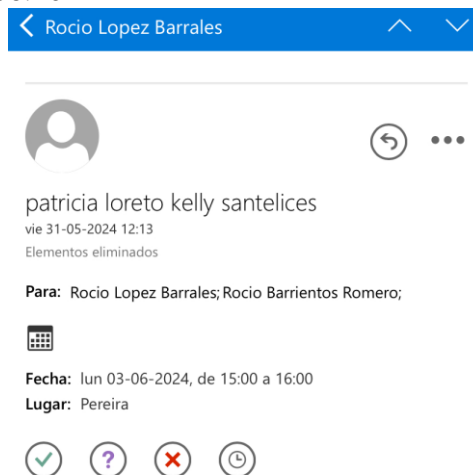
Rocio Lopez Barrales

patricia loreto kelly santelices
vie 31-05-2024 12:13
Elementos eliminados

Para: Rocio Lopez Barrales; Rocio Barrientos Romero;

Fecha: lun 03-06-2024, de 15:00 a 16:00
Lugar: Pereira